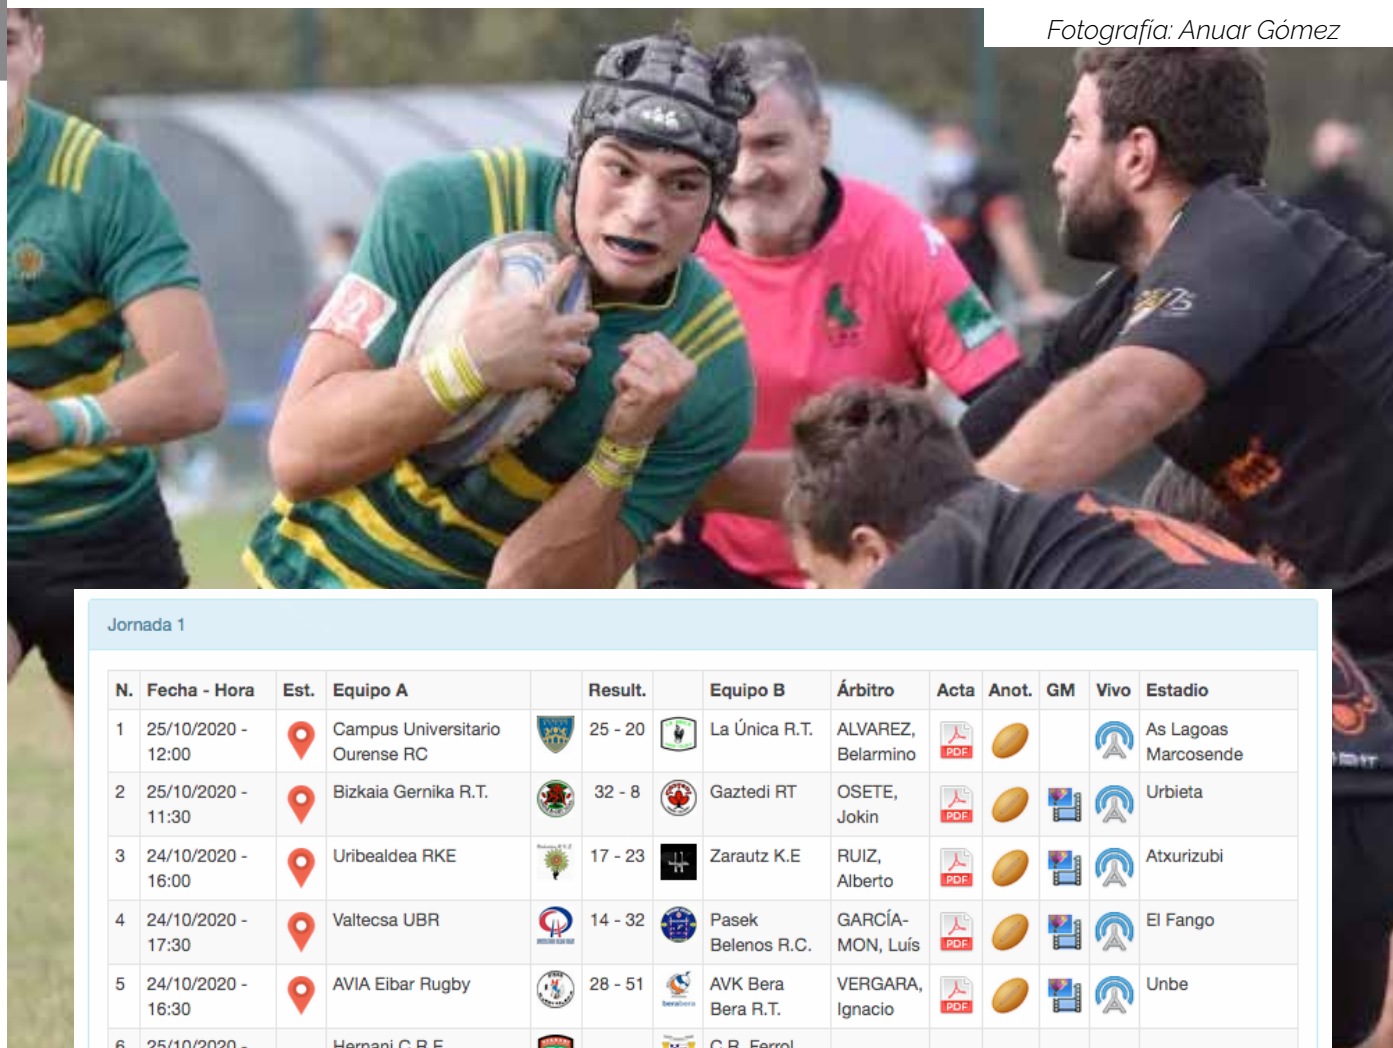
Fotografía: Anuar Gómez

Jornada 1

| N. | Fecha - Hora | Est. | Equipo A | | Result. | | Equipo B | Árbitro | Acta | Anot. | GM | Vivo | Estadio |
|---|---|---|---|---|---|---|---|---|---|---|---|---|---|
| 1 | 25/10/2020 - 12:00 | | Campus Universitario Ourense RC | | 25 - 20 | | La Única R.T. | ALVAREZ, Belarmino | PDF | | | | As Lagoas Marcosende |
| 2 | 25/10/2020 - 11:30 | | Bizkaia Gernika R.T. | | 32 - 8 | | Gaztedi RT | OSETE, Jokin | PDF | | | | Urbieta |
| 3 | 24/10/2020 - 16:00 | | Uribealdea RKE | | 17 - 23 | | Zarautz K.E | RUIZ, Alberto | PDF | | | | Atxurizubi |
| 4 | 24/10/2020 - 17:30 | | Valtecsa UBR | | 14 - 32 | | Pasek Belenos R.C. | GARCÍA-MON, Luís | PDF | | | | El Fango |
| 5 | 24/10/2020 - 16:30 | | AVIA Eibar Rugby | | 28 - 51 | | AVK Bera Bera R.T. | VERGARA, Ignacio | PDF | | | | Unbe |
| 6 | 25/10/2020 - | | Hernani C.R.E. | | | | C.R. Ferrol | | | | | | |